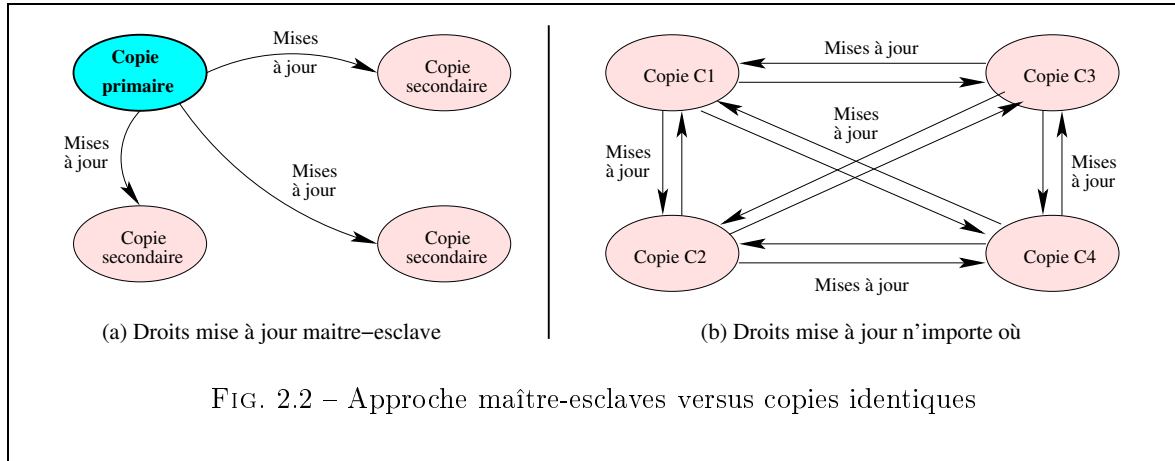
Copie primaire

Mises à jour

Copie secondaire

Mises à jour

Copie secondaire

Mises à jour

Copie secondaire

(a) Droits mise à jour maitre−esclave

Mises à jour

Copie C1

Copie C3

Mises à jour

Mises à jour

Mises à jour

Copie C2

Copie C4

Mises à jour

(b) Droits mise à jour n'importe où

Fig. 2.2 – Approche maître-esclaves versus copies identiques